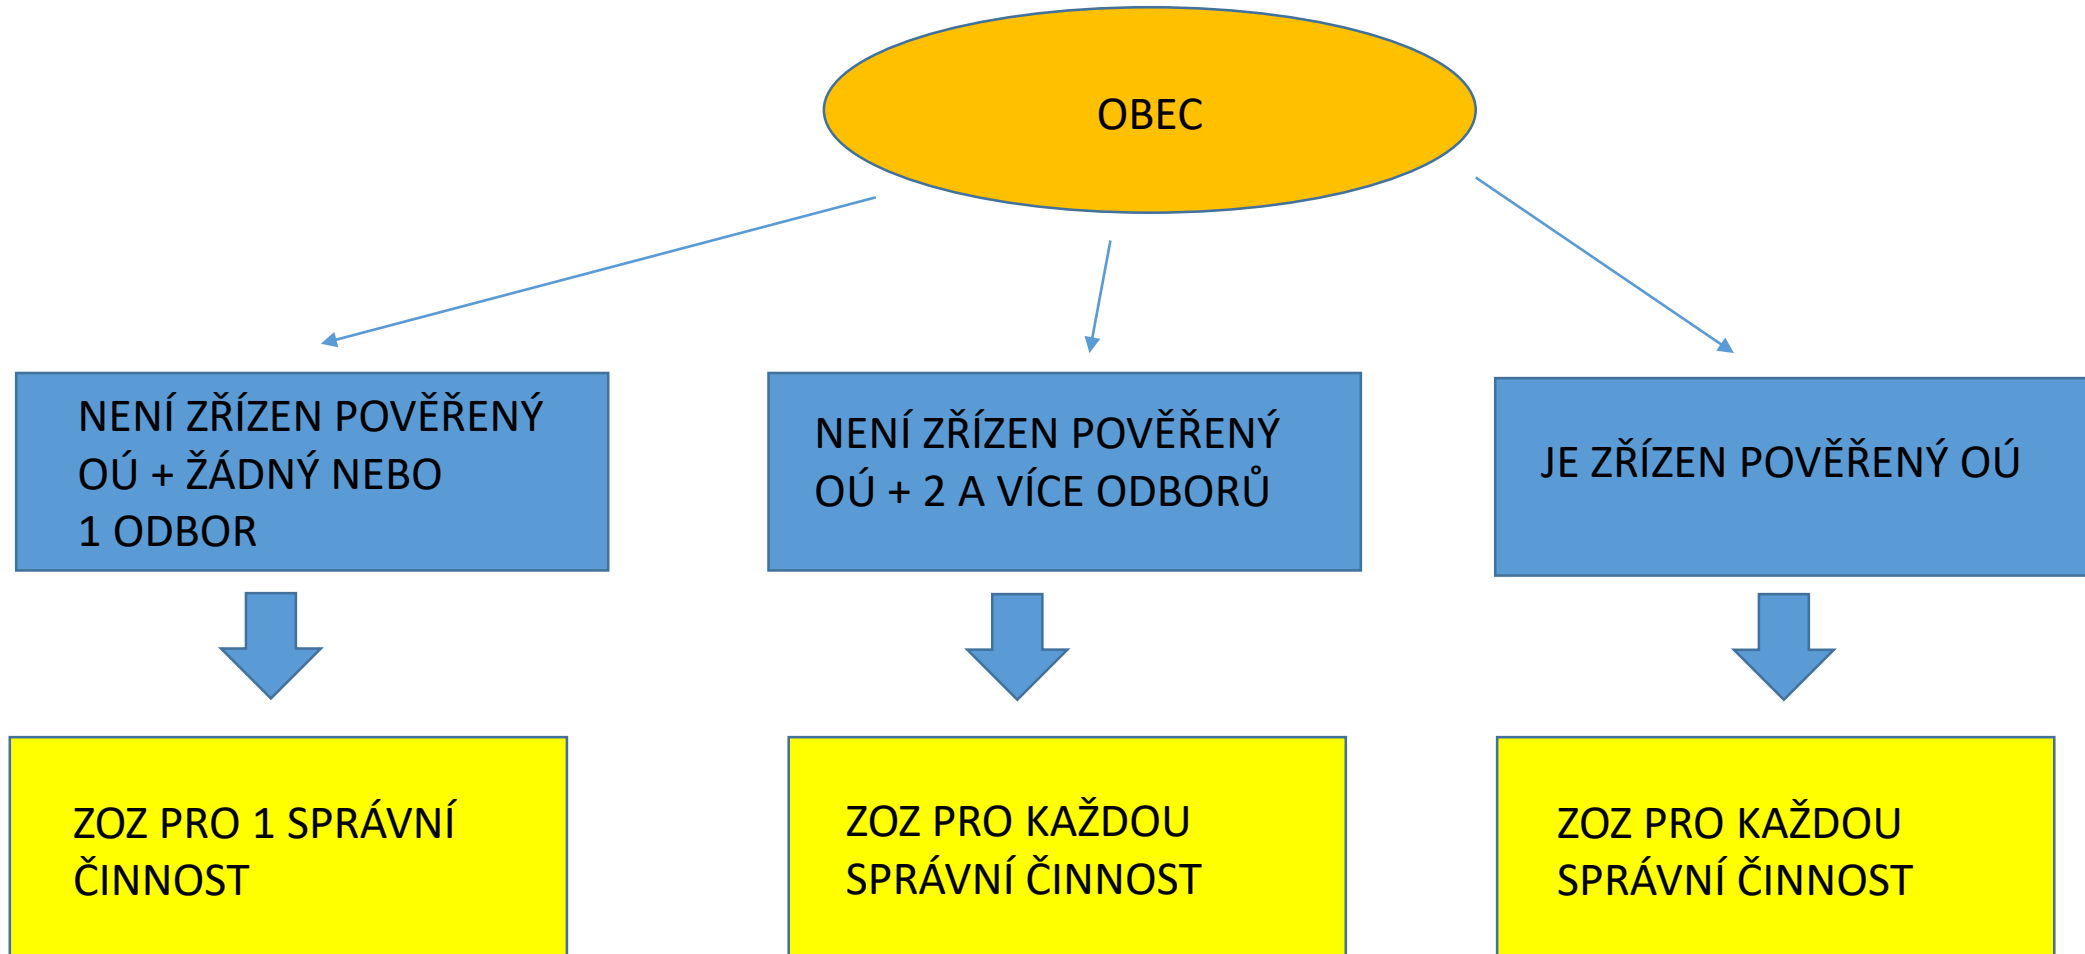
OBEC

NENÍ ZŘÍZEN POVĚŘENÝ OÚ + ŽÁDNÝ NEBO 1 ODBOR

NENÍ ZŘÍZEN POVĚŘENÝ OÚ + 2 A VÍCE ODBORŮ

JE ZŘÍZEN POVĚŘENÝ OÚ

ZOZ PRO 1 SPRÁVNÍ ČINNOST

ZOZ PRO KAŽDOU SPRÁVNÍ ČINNOST

ZOZ PRO KAŽDOU SPRÁVNÍ ČINNOST